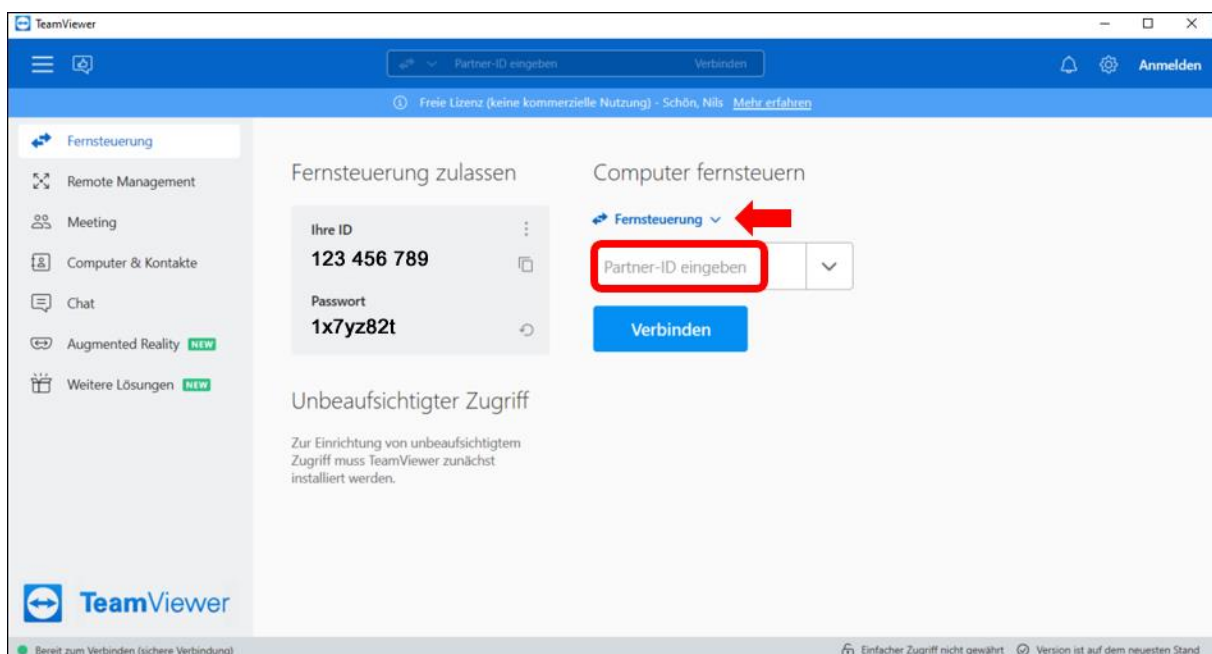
TeamViewer

Partner-ID eingeben Verbinden

Anmelden

Freie Lizenz (keine kommerzielle Nutzung) - Schön, Nils Mehr erfahren

Fernsteuerung
Remote Management
Meeting
Computer & Kontakte
Chat
Augmented Reality NEW
Weitere Lösungen NEW

Fernsteuerung zulassen

Ihre ID
123 456 789

Passwort
1x7yz82t

Unbeaufsichtigter Zugriff

Zur Einrichtung von unbeaufsichtigtem Zugriff muss TeamViewer zunächst installiert werden.

Computer fernsteuern

Fernsteuerung

Partner-ID eingeben

Verbinden

TeamViewer

Bereit zum Verbinden (sichere Verbindung)

Einfacher Zugriff nicht gewährt   Version ist auf dem neuesten Stand